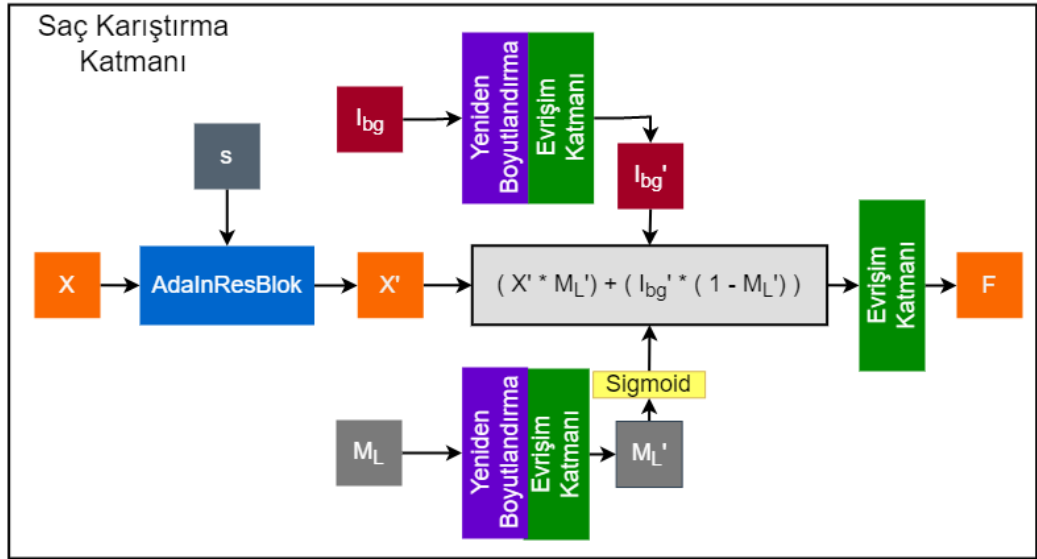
Saç Karıştırma Katmanı

$I_{bg}$

Yeniden Boyutlandırma

Evrişim Katmanı

$I_{bg}'$

s

X

AdaInResBlok

X'

$( X' * M_L' ) + ( I_{bg}' * ( 1 - M_L' ) )$

Evrişim Katmanı

F

Sigmoid

$M_L$

Yeniden Boyutlandırma

Evrişim Katmanı

$M_L'$